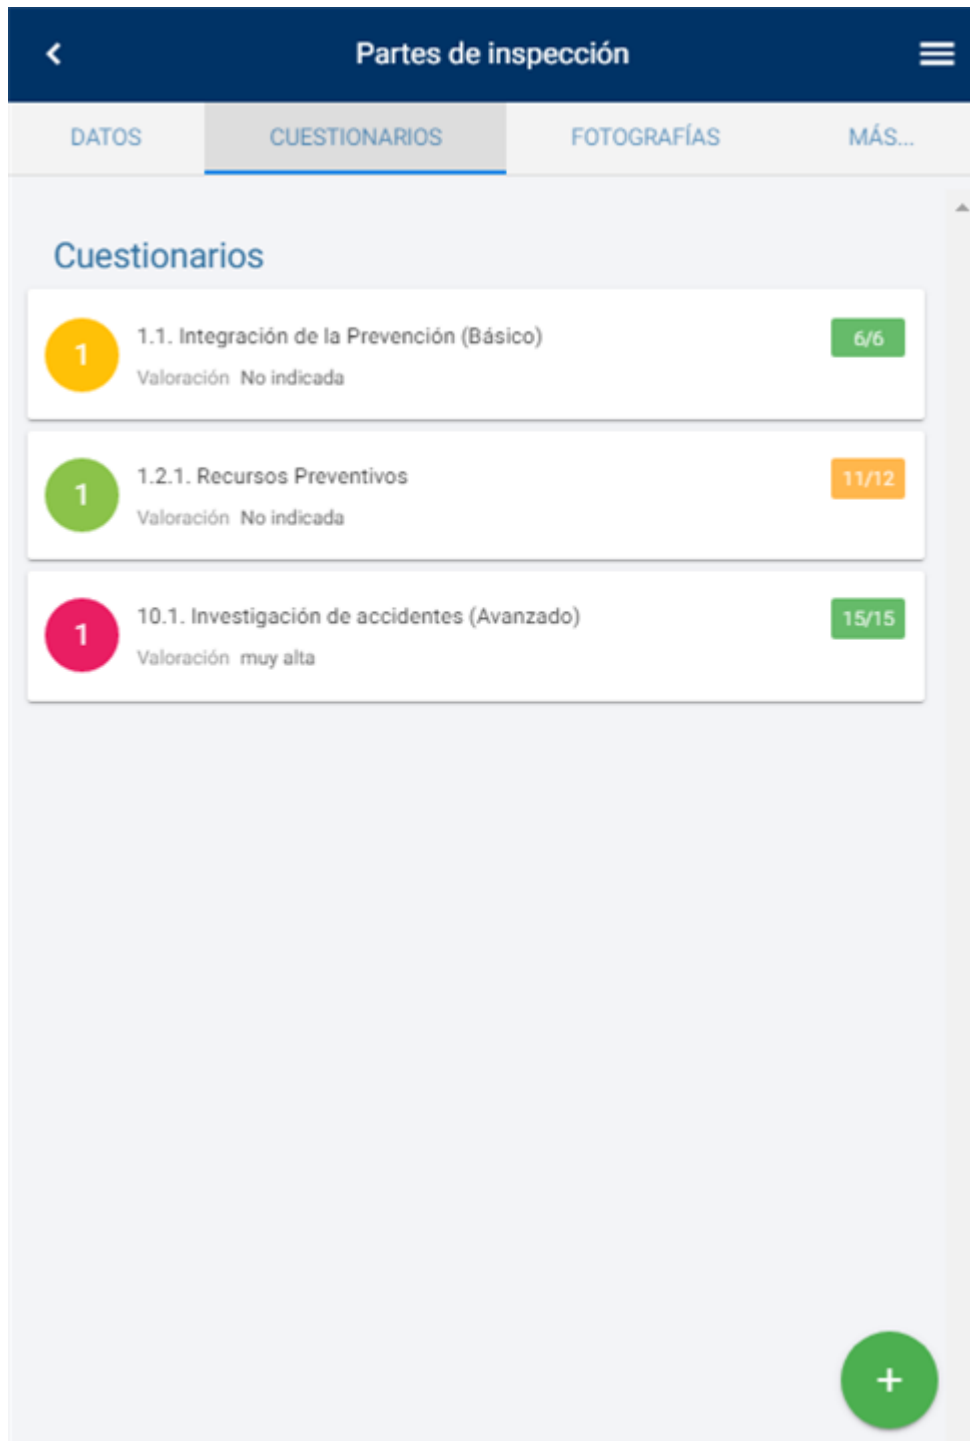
Partes de inspección

DATOS CUESTIONARIOS FOTOGRAFÍAS MÁS...

Cuestionarios

1 1.1. Integración de la Prevención (Básico) 6/6
Valoración No indicada

1 1.2.1. Recursos Preventivos 11/12
Valoración No indicada

1 10.1. Investigación de accidentes (Avanzado) 15/15
Valoración muy alta

+